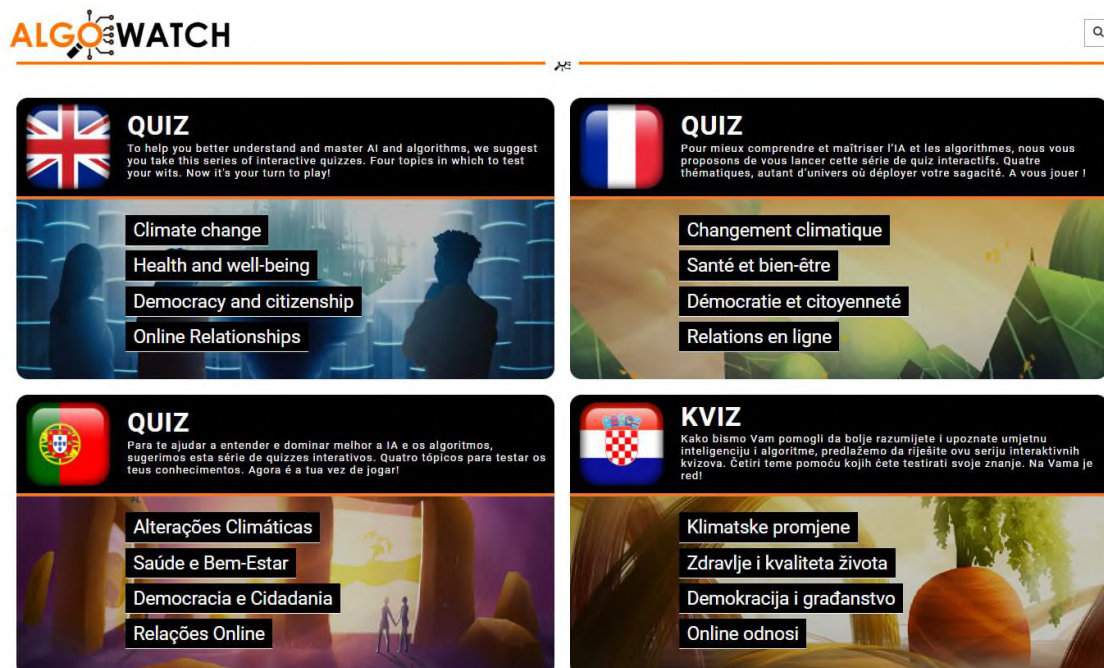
ALGOWATCH

QUIZ
To help you better understand and master AI and algorithms, we suggest you take this series of interactive quizzes. Four topics in which to test your wits. Now it's your turn to play!

Climate change
Health and well-being
Democracy and citizenship
Online Relationships

QUIZ
Pour mieux comprendre et maîtriser l'IA et les algorithmes, nous vous proposons de vous lancer cette série de quiz interactifs. Quatre thématiques, autant d'univers où déployer votre sagacité. A vous jouer !

Changement climatique
Santé et bien-être
Démocratie et citoyenneté
Relations en ligne

QUIZ
Para te ajudar a entender e dominar melhor a IA e os algoritmos, sugerimos esta série de quizzes interativos. Quatro tópicos para testar os teus conhecimentos. Agora é a tua vez de jogar!

Alterações Climáticas
Saúde e Bem-Estar
Democracia e Cidadania
Relações Online

KVIZ
Kako bismo Vam pomogli da bolje razumijete i upoznate umjetnu inteligenciju i algoritme, predlažemo da riješite ovu seriju interaktivnih kvizova. Četiri teme pomoću kojih ćete testirati svoje znanje. Na Vama je red!

Klimatske promjene
Zdravlje i kvaliteta života
Demokracija i građanstvo
Online odnosi